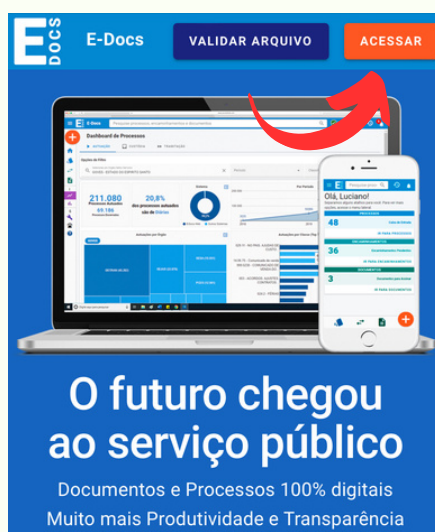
E DOCS E-Docs VALIDAR ARQUIVO ACESSAR

Dashboard de Processos

211.080

20,8%

Olá, Luciano!

48

36

3

O futuro chegou ao serviço público

Documentos e Processos 100% digitais

Muito mais Produtividade e Transparência